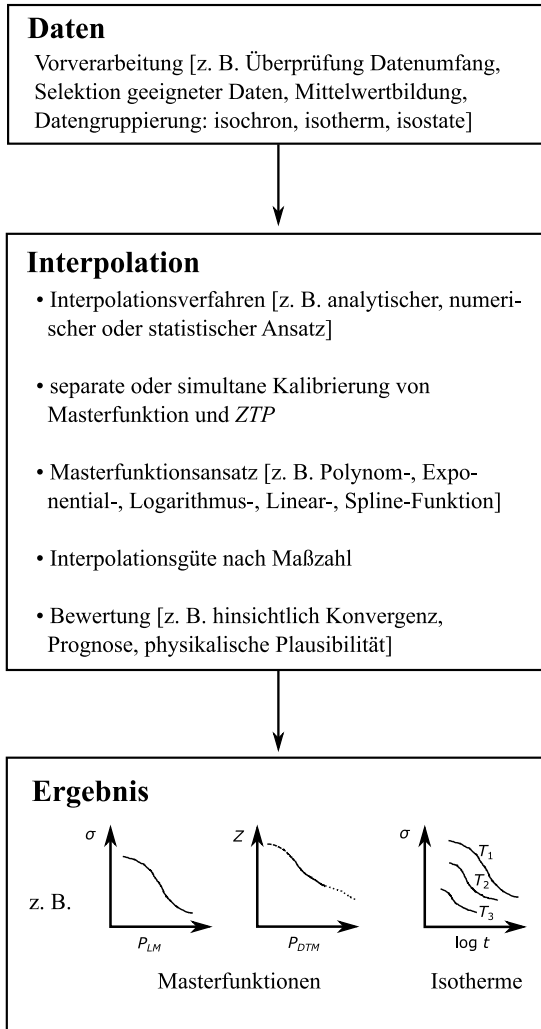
**Daten**

Vorverarbeitung [z. B. Überprüfung Datenumfang, Selektion geeigneter Daten, Mittelwertbildung, Datengruppierung: isochron, isotherm, isostate]

**Interpolation**

• Interpolationsverfahren [z. B. analytischer, numerischer oder statistischer Ansatz]

• separate oder simultane Kalibrierung von Masterfunktion und *ZTP*

• Masterfunktionsansatz [z. B. Polynom-, Exponential-, Logarithmus-, Linear-, Spline-Funktion]

• Interpolationsgüte nach Maßzahl

• Bewertung [z. B. hinsichtlich Konvergenz, Prognose, physikalische Plausibilität]

**Ergebnis**

z. B.

$\sigma$

$P_{LM}$

$Z$

$P_{DTM}$

$\sigma$

$T_1$

$T_2$

$T_3$

$\log t$

Masterfunktionen

Isotherme